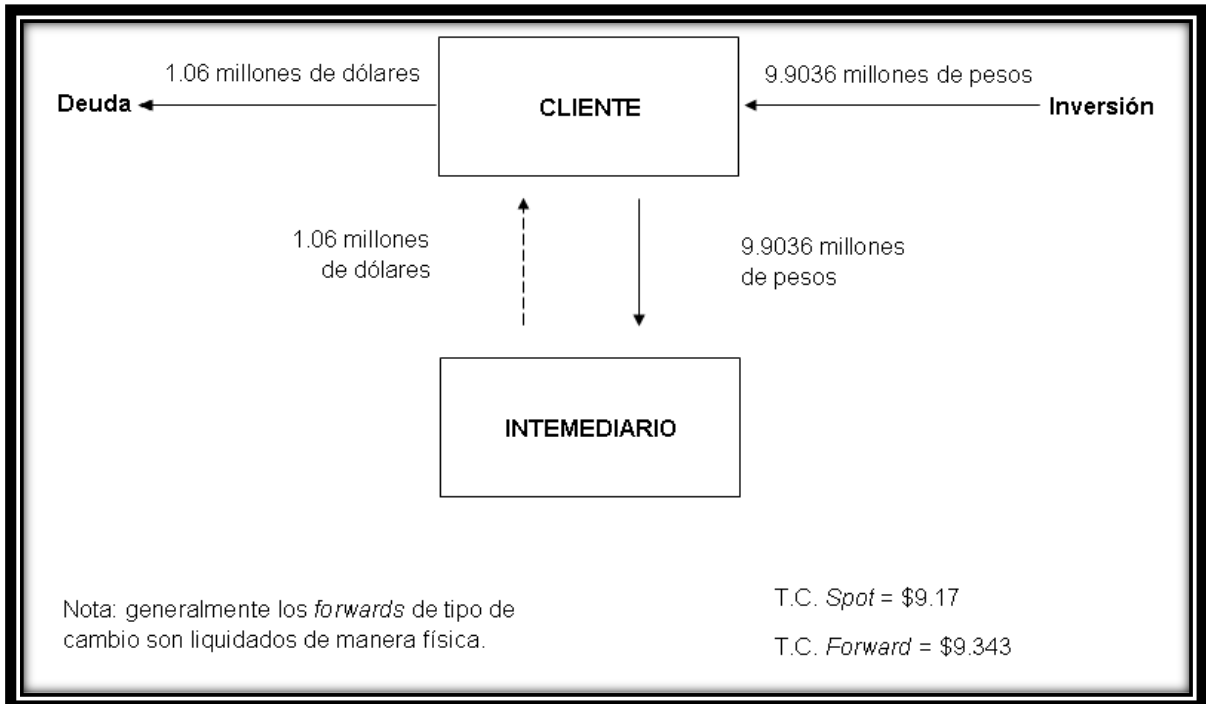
1.06 millones de dólares

Deuda

CLIENTE

9.9036 millones de pesos

Inversión

1.06 millones de dólares

9.9036 millones de pesos

INTEMEDIARIO

Nota: generalmente los *forwards* de tipo de cambio son liquidados de manera física.

T.C. *Spot* = \$9.17

T.C. *Forward* = \$9.343